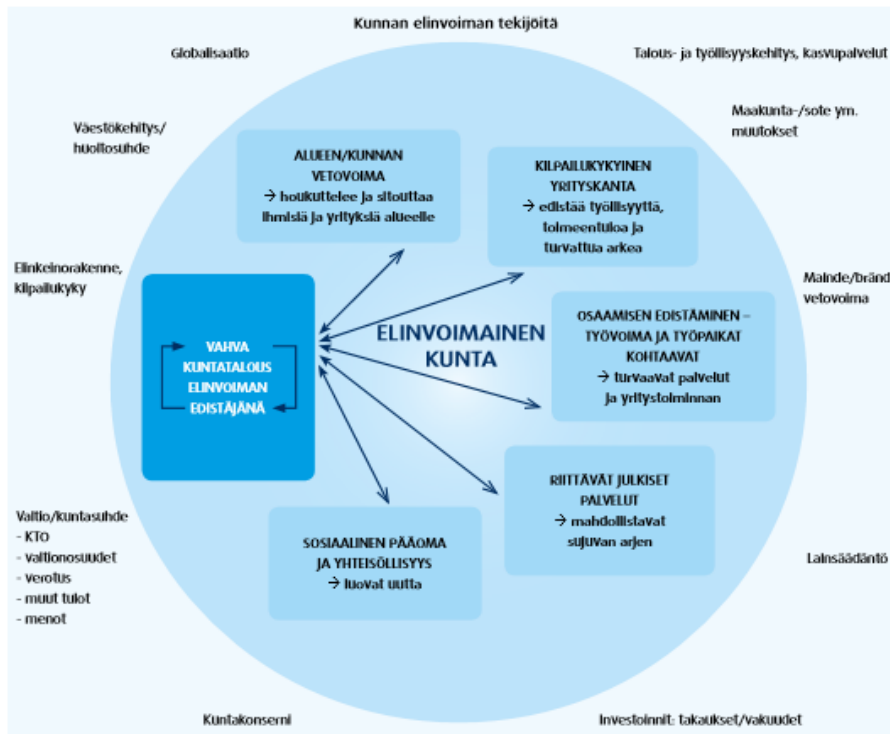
Kunnan elinvoiman tekijöitä

Globalisaatio

Talous- ja työllisyyskehitys, kasvupalvelut

Väestökehitys/ huoltosuhde

Maakunta-/sote ym. muutokset

ALUEEN/KUNNAN VETOVOIMA → houkuttelee ja sitouttaa ihmisiä ja yrityksiä alueelle

KILPAILUKYKYINEN YRITYSKANTA → edistää työllisyyttä, toimeentuloa ja turvattua arkea

Elinkeinorakenne, kilpailukyky

Maine/brändi vetovoima

VAHVA KUNTATALOUS ELINVOIMAN EDISTÄJÄNÄ

ELINVOIMAINEN KUNTA

OSAAMISEN EDISTÄMINEN – TYÖVOIMA JA TYÖPAIKAT KOHTAAVAT → turvaavat palvelut ja yritystoiminnan

RIITTÄVÄT JULKISET PALVELUT → mahdollistavat sujuvan arjen

SOSIAALINEN PÄÄOMA JA YHTEISÖLLISYYS → luovat uutta

Valtio/kuntasuhde
- KTO
- valtionosuudet
- verotus
- muut tulot
- menot

Lainsäädäntö

Kuntakonserni

Investoinnit: takaukset/vakuudet